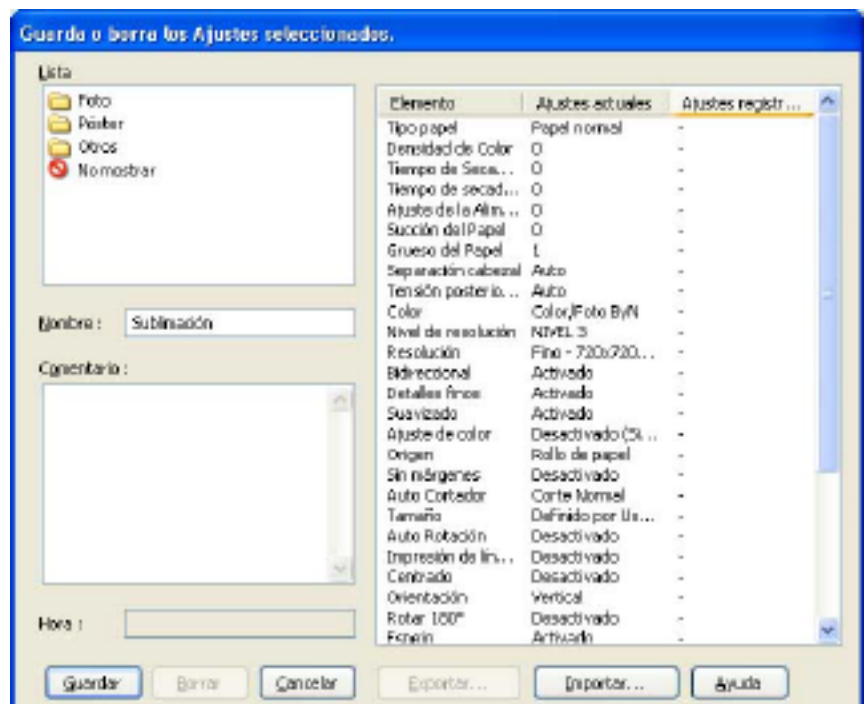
Guarda o borra los Ajustes seleccionados.

Lista

Foto
Póster
Otros
No mostrar

Nombre : Sublimación

Comentario :

Hora :

| Elemento | Ajustes actuales | Ajustes registr... |
|---|---|---|
| Tipo papel | Papel normal | - |
| Densidad de Color | 0 | - |
| Tiempo de Seca... | 0 | - |
| Tiempo de secad... | 0 | - |
| Ajuste de la Alim... | 0 | - |
| Succión del Papel | 0 | - |
| Grueso del Papel | 1 | - |
| Separación cabezal | Auto | - |
| Tensión posterio... | Auto | - |
| Color | Color/Foto ByN | - |
| Nivel de resolución | NIVEL 3 | - |
| Resolución | Fino - 720x720... | - |
| Bidireccional | Activado | - |
| Detalles finos | Activado | - |
| Suavizado | Activado | - |
| Ajuste de color | Desactivado (Si... | - |
| Origen | Rollo de papel | - |
| Sin márgenes | Desactivado | - |
| Auto Cortador | Corte Normal | - |
| Tamaño | Definido por Us... | - |
| Auto Rotación | Desactivado | - |
| Impresión de lín... | Desactivado | - |
| Centrado | Desactivado | - |
| Orientación | Vertical | - |
| Rotar 180° | Desactivado | - |
| Espejo | Activado | - |

Guardar Borrar Cancelar Exportar... Importar... Ayuda